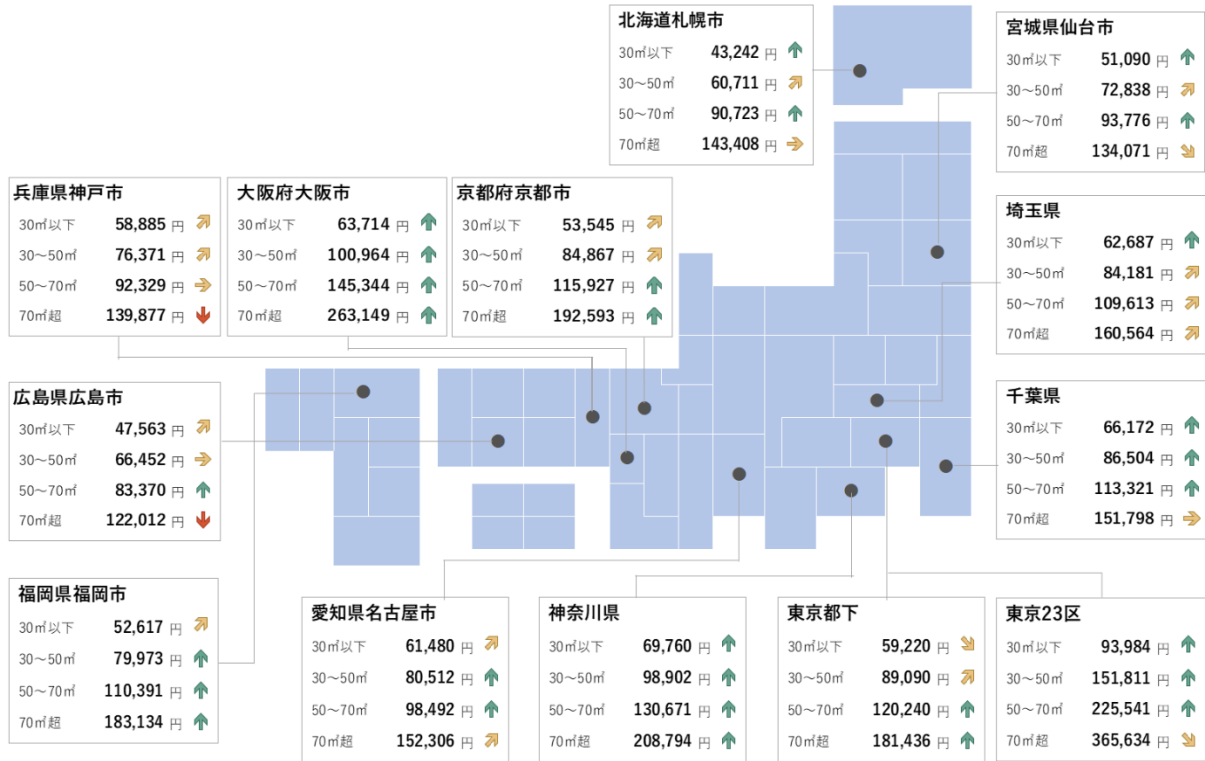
北海道札幌市
30㎡以下 43,242 円
30～50㎡ 60,711 円
50～70㎡ 90,723 円
70㎡超 143,408 円

宮城県仙台市
30㎡以下 51,090 円
30～50㎡ 72,838 円
50～70㎡ 93,776 円
70㎡超 134,071 円

兵庫県神戸市
30㎡以下 58,885 円
30～50㎡ 76,371 円
50～70㎡ 92,329 円
70㎡超 139,877 円

大阪府大阪市
30㎡以下 63,714 円
30～50㎡ 100,964 円
50～70㎡ 145,344 円
70㎡超 263,149 円

京都府京都市
30㎡以下 53,545 円
30～50㎡ 84,867 円
50～70㎡ 115,927 円
70㎡超 192,593 円

埼玉県
30㎡以下 62,687 円
30～50㎡ 84,181 円
50～70㎡ 109,613 円
70㎡超 160,564 円

広島県広島市
30㎡以下 47,563 円
30～50㎡ 66,452 円
50～70㎡ 83,370 円
70㎡超 122,012 円

千葉県
30㎡以下 66,172 円
30～50㎡ 86,504 円
50～70㎡ 113,321 円
70㎡超 151,798 円

福岡県福岡市
30㎡以下 52,617 円
30～50㎡ 79,973 円
50～70㎡ 110,391 円
70㎡超 183,134 円

愛知県名古屋市
30㎡以下 61,480 円
30～50㎡ 80,512 円
50～70㎡ 98,492 円
70㎡超 152,306 円

神奈川県
30㎡以下 69,760 円
30～50㎡ 98,902 円
50～70㎡ 130,671 円
70㎡超 208,794 円

東京都下
30㎡以下 59,220 円
30～50㎡ 89,090 円
50～70㎡ 120,240 円
70㎡超 181,436 円

東京23区
30㎡以下 93,984 円
30～50㎡ 151,811 円
50～70㎡ 225,541 円
70㎡超 365,634 円